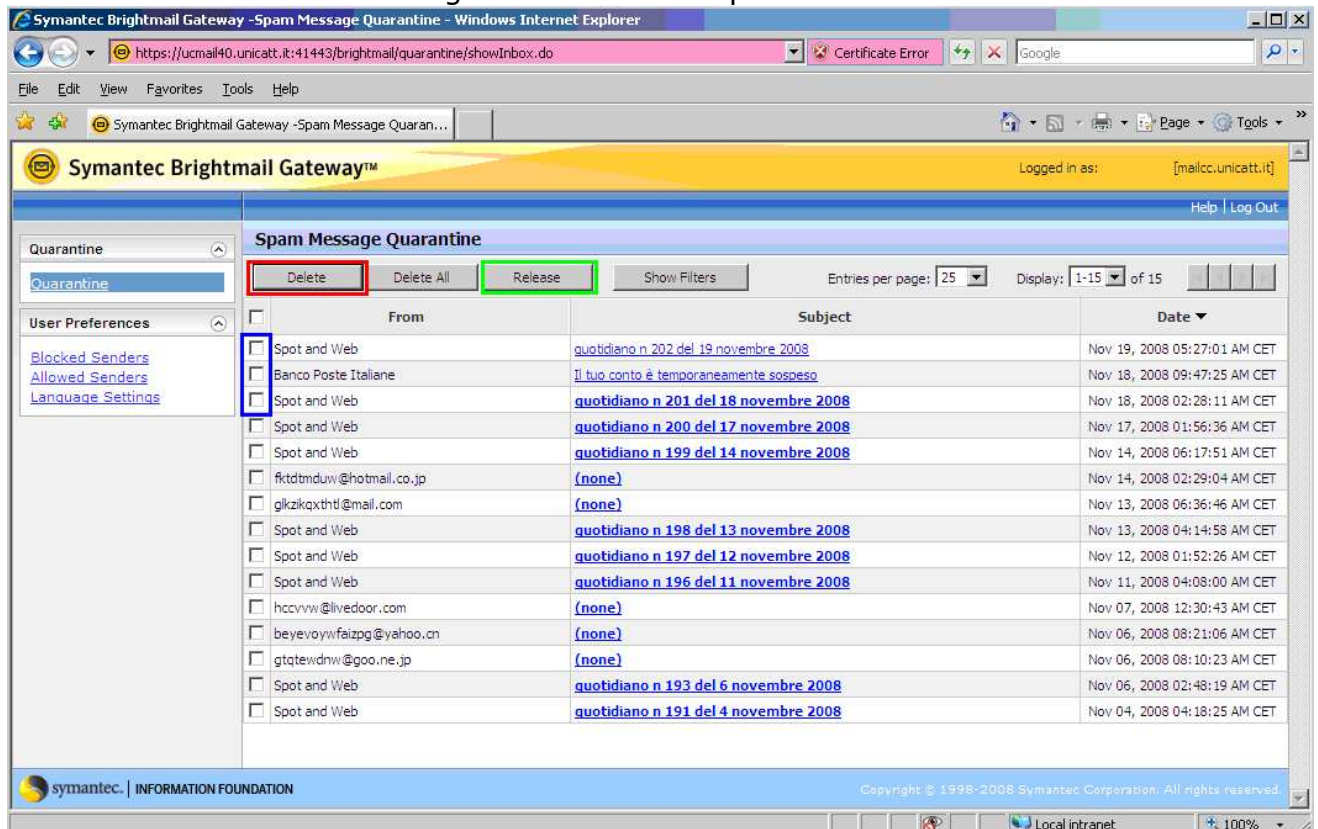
Symantec Brightmail Gateway -Spam Message Quarantine - Windows Internet Explorer

https://ucmail40.unicatt.it:41443/brightmail/quarantine/showInbox.do

Certificate Error

Google

File Edit View Favorites Tools Help

Symantec Brightmail Gateway -Spam Message Quaran...

Page Tools

Symantec Brightmail Gateway™

Logged in as: [mailcc.unicatt.it]

Help | Log Out

Quarantine

Quarantine

User Preferences

Blocked Senders
Allowed Senders
Language Settings

Spam Message Quarantine

Delete Delete All Release Show Filters Entries per page: 25 Display: 1-15 of 15

| | From | Subject | Date ▼ |
|---|---|---|---|
| | Spot and Web | quotidiano n 202 del 19 novembre 2008 | Nov 19, 2008 05:27:01 AM CET |
| | Banco Poste Italiane | Il tuo conto è temporaneamente sospeso | Nov 18, 2008 09:47:25 AM CET |
| | Spot and Web | quotidiano n 201 del 18 novembre 2008 | Nov 18, 2008 02:28:11 AM CET |
| | Spot and Web | quotidiano n 200 del 17 novembre 2008 | Nov 17, 2008 01:56:36 AM CET |
| | Spot and Web | quotidiano n 199 del 14 novembre 2008 | Nov 14, 2008 06:17:51 AM CET |
| | fktdtmduw@hotmail.co.jp | (none) | Nov 14, 2008 02:29:04 AM CET |
| | glkzikqxthtl@mail.com | (none) | Nov 13, 2008 06:36:46 AM CET |
| | Spot and Web | quotidiano n 198 del 13 novembre 2008 | Nov 13, 2008 04:14:58 AM CET |
| | Spot and Web | quotidiano n 197 del 12 novembre 2008 | Nov 12, 2008 01:52:26 AM CET |
| | Spot and Web | quotidiano n 196 del 11 novembre 2008 | Nov 11, 2008 04:08:00 AM CET |
| | hccvvw@livedoor.com | (none) | Nov 07, 2008 12:30:43 AM CET |
| | beyevoywfaizpg@yahoo.cn | (none) | Nov 06, 2008 08:21:06 AM CET |
| | gtqtewdnw@goo.ne.jp | (none) | Nov 06, 2008 08:10:23 AM CET |
| | Spot and Web | quotidiano n 193 del 6 novembre 2008 | Nov 06, 2008 02:48:19 AM CET |
| | Spot and Web | quotidiano n 191 del 4 novembre 2008 | Nov 04, 2008 04:18:25 AM CET |

symantec. | INFORMATION FOUNDATION

Copyright © 1998-2008 Symantec Corporation. All rights reserved.

Local intranet 100%